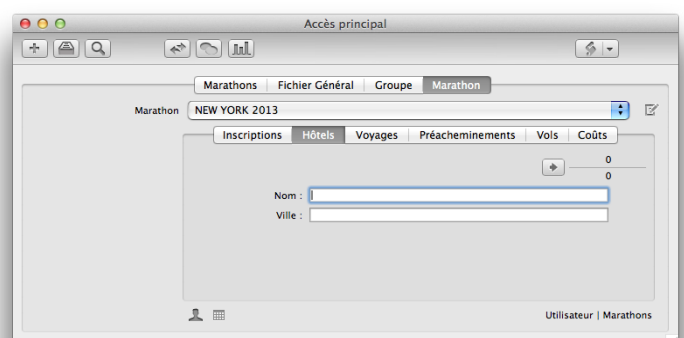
Accès principal

Marathons | Fichier Général | Groupe | Marathon

Marathon NEW YORK 2013

Inscriptions | Hôtels | Voyages | Préacheminements | Vols | Coûts

0
0

Nom :
Ville :

Utilisateur | Marathons